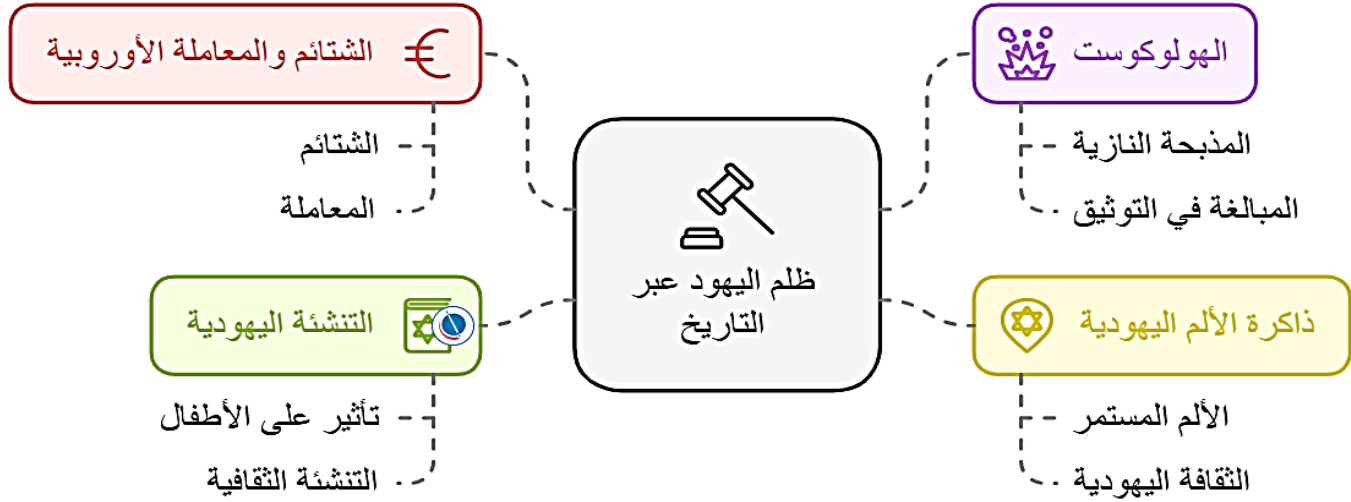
ظلم اليهود عبر التاريخ

الهولوكوست

المذبحة النازية

المبالغة في التوثيق

الشتائم والمعاملة الأوروبية

الشتائم

المعاملة

ذاكرة الألم اليهودية

الألم المستمر

الثقافة اليهودية

التنشئة اليهودية

تأثير على الأطفال

التنشئة الثقافية